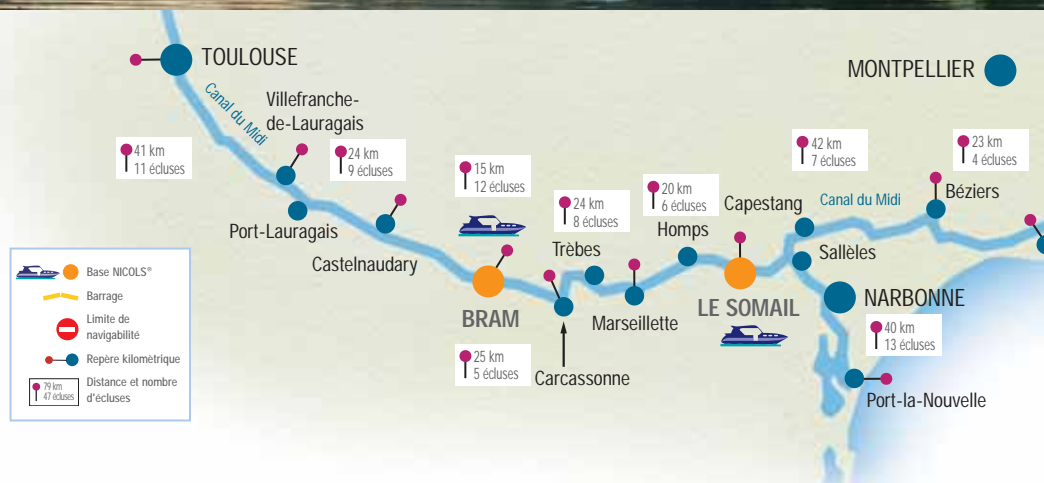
TOULOUSE

Canal du Midi

Villefranche-de-Lauragais

41 km
11 écluses

24 km
9 écluses

15 km
12 écluses

24 km
8 écluses

20 km
6 écluses

42 km
7 écluses

23 km
4 écluses

MONTPELLIER

Port-Lauragais

Castelnaudary

Capestang

Canal du Midi

Béziers

Trèbes

Homps

Sallèles

BRAM

Marseillette

LE SOMAIL

NARBONNE

40 km
13 écluses

25 km
5 écluses

Carcassonne

Port-la-Nouvelle

Base NICOLS®

Barrage

Limite de navigabilité

Repère kilométrique

79 km
47 écluses

Distance et nombre d'écluses